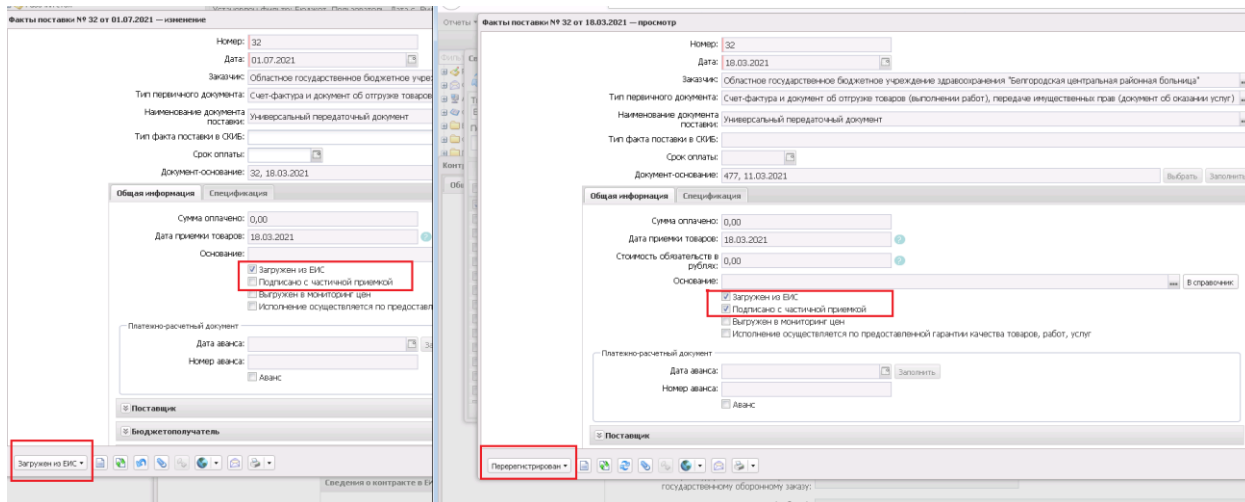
Факты поставки № 32 от 01.07.2021 — изменение

Номер: 32
Дата: 01.07.2021
Заказчик: Областное государственное бюджетное учре
Тип первичного документа: Счет-фактура и документ об отгрузке товаров
Наименование документа поставки: Универсальный передаточный документ
Тип факта поставки в СКИБ:
Срок оплаты:
Документ-основание: 32, 18.03.2021

Общая информация | Спецификация

Сумма оплачено: 0,00
Дата приемки товаров: 18.03.2021
Основание:
Загружен из ЕИС
Подписано с частичной приемкой
Выгружен в мониторинг цен
Исполнение осуществляется по предоставл

Платежно-расчетный документ
Дата аванса:
Номер аванса:
Аванс

Поставщик
Бюджетополучатель

Загружен из ЕИС

Сведения о контракте в ЕИ

Отчеты

Факты поставки № 32 от 18.03.2021 — просмотр

Номер: 32
Дата: 18.03.2021
Заказчик: Областное государственное бюджетное учреждение здравоохранения "Белгородская центральная районная больница"
Тип первичного документа: Счет-фактура и документ об отгрузке товаров (выполнении работ), передаче имущественных прав (документ об оказании услуг)
Наименование документа поставки: Универсальный передаточный документ
Тип факта поставки в СКИБ:
Срок оплаты:
Документ-основание: 477, 11.03.2021
Выбрать | Заполнить

Общая информация | Спецификация

Сумма оплачено: 0,00
Дата приемки товаров: 18.03.2021
Стоимость обязательств в рублях: 0,00
Основание:
В справочник
Загружен из ЕИС
Подписано с частичной приемкой
Выгружен в мониторинг цен
Исполнение осуществляется по предоставленной гарантии качества товаров, работ, услуг

Платежно-расчетный документ
Дата аванса:
Заполнить
Номер аванса:
Аванс

Поставщик

Перерегистрирован

государственному оборонному заказу: